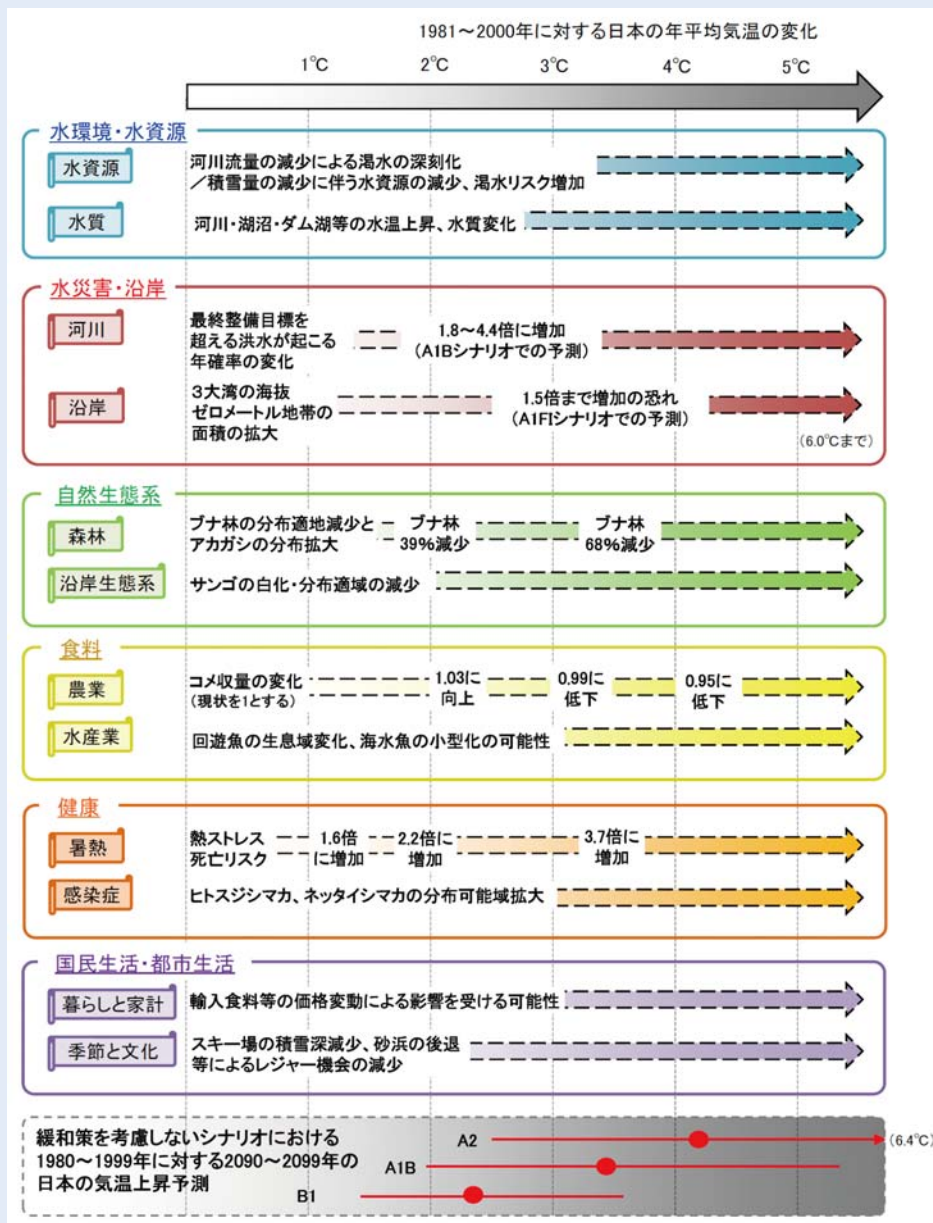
1981～2000年に対する日本の年平均気温の変化

1°C　2°C　3°C　4°C　5°C

水環境・水資源

水資源　河川流量の減少による渇水の深刻化／積雪量の減少に伴う水資源の減少、渇水リスク増加

水質　河川・湖沼・ダム湖等の水温上昇、水質変化

水災害・沿岸

河川　最終整備目標を超える洪水が起こる年確率の変化　1.8～4.4倍に増加（A1Bシナリオでの予測）

沿岸　3大湾の海抜ゼロメートル地帯の面積の拡大　1.5倍まで増加の恐れ（A1FIシナリオでの予測）

(6.0°Cまで)

自然生態系

森林　ブナ林の分布適地減少とアカガシの分布拡大　ブナ林39%減少　ブナ林68%減少

沿岸生態系　サンゴの白化・分布適域の減少

食料

農業　コメ収量の変化（現状を1とする）　1.03に向上　0.99に低下　0.95に低下

水産業　回遊魚の生息域変化、海水魚の小型化の可能性

健康

暑熱　熱ストレス死亡リスク　1.6倍に増加　2.2倍に増加　3.7倍に増加

感染症　ヒトスジシマカ、ネッタイシマカの分布可能域拡大

国民生活・都市生活

暮らしと家計　輸入食料等の価格変動による影響を受ける可能性

季節と文化　スキー場の積雪深減少、砂浜の後退等によるレジャー機会の減少

緩和策を考慮しないシナリオにおける1980～1999年に対する2090～2099年の日本の気温上昇予測

A2　(6.4°C)

A1B

B1